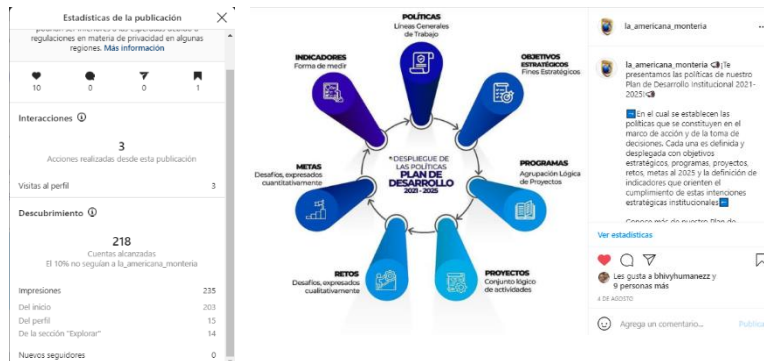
Estadísticas de la publicación

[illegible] regulaciones en materia de privacidad en algunas regiones. Más información

10 0 0 1

Interacciones

3
Acciones realizadas desde esta publicación

Visitas al perfil 3

Descubrimiento

218
Cuentas alcanzadas
El 10% no seguían a la_americana_monteria

Impresiones 235
Del inicio 203
Del perfil 15
De la sección "Explorar" 14

Nuevos seguidores 0

POLÍTICAS
Líneas Generales de Trabajo

OBJETIVOS ESTRATÉGICOS
Fines Estratégicos

PROGRAMAS
Agrupación Lógica de Proyectos

PROYECTOS
Conjunto lógico de actividades

RETOS
Desafíos, expresados cualitativamente

METAS
Desafíos, expresados cuantitativamente

INDICADORES
Forma de medir

DESPLIEGUE DE LAS POLÍTICAS
PLAN DE DESARROLLO
2021 - 2025

la_americana_monteria

la_americana_monteria ¡Te presentamos las políticas de nuestro Plan de Desarrollo Institucional 2021-2025!

En el cual se establecen las políticas que se constituyen en el marco de acción y de la toma de decisiones. Cada una es definida y desplegada con objetivos estratégicos, programas, proyectos, retos, metas al 2025 y la definición de indicadores que orienten el cumplimiento de estas intenciones estratégicas institucionales

Conoce más de nuestro Plan de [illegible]

Ver estadísticas

Les gusta a bhivyhumanezz y 9 personas más

4 DE AGOSTO

Agrega un comentario...

Publicar